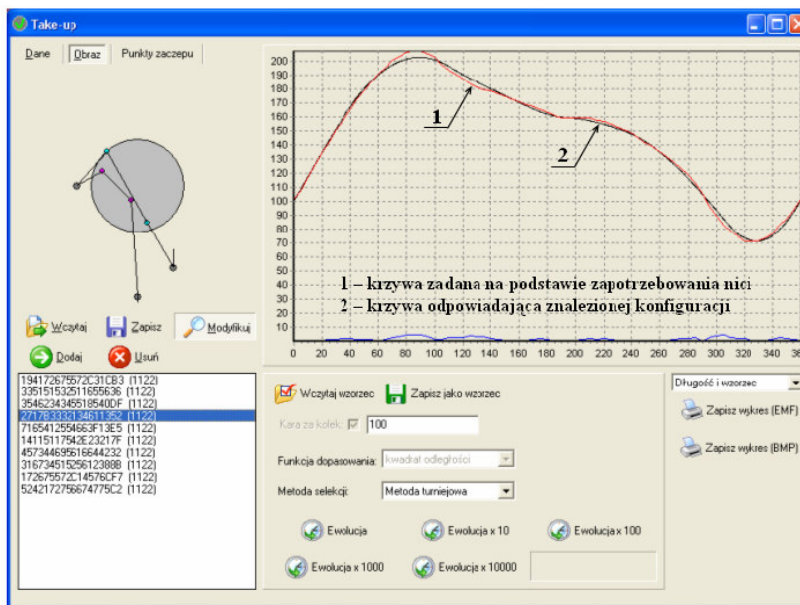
Take-up

Dane | Obraz | Punkty zaczepu

200
190
180
170
160
150
140
130
120
110
100
90
80
70
60
50
40
30
20
10
0

0 20 40 60 80 100 120 140 160 180 200 220 240 260 280 300 320 340 36

1

2

1 – krzywa zadana na podstawie zapotrzebowania nici
2 – krzywa odpowiadająca znalezionej konfiguracji

Wczytaj | Zapisz | Modyfikuj

Dodaj | Usuń

194172675572C31CB3 (1122)
335151532511655636 (1122)
354623434551854 0DF (1122)
2717B3332134611352 (1122)
7165412554663F13E5 (1122)
14115117542E23217F (1122)
457344695616644232 (1122)
316734515256123888 (1122)
172675572C14576CF7 (1122)
5242172756674775C2 (1122)

Wczytaj wzorzec | Zapisz jako wzorzec

Kara za kołek: 100

Funkcja dopasowania: kwadrat odległości

Metoda selekcji: Metoda turniejowa

Ewolucja | Ewolucja x 10 | Ewolucja x 100

Ewolucja x 1000 | Ewolucja x 10000

Długość i wzorzec

Zapisz wykres (EMF)

Zapisz wykres (BMP)